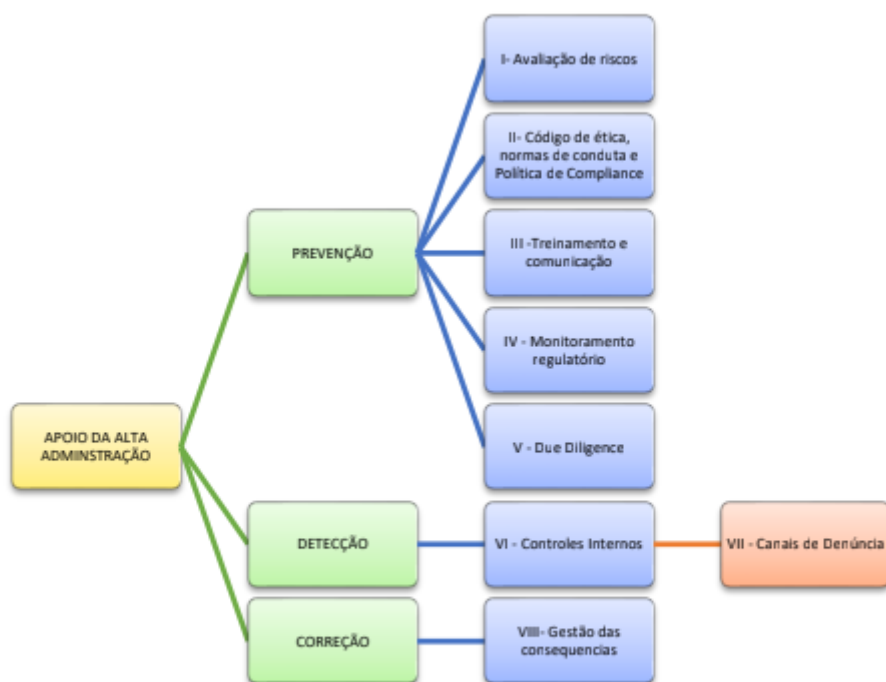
APOIO DA ALTA ADMINSTRAÇÃO

PREVENÇÃO

I- Avaliação de riscos

II- Código de ética, normas de conduta e Política de Compliance

III -Treinamento e comunicação

IV - Monitoramento regulatório

V - Due Diligence

DETECÇÃO

VI - Controles Internos

VII - Canais de Denúncia

CORREÇÃO

VIII- Gestão das consequencias